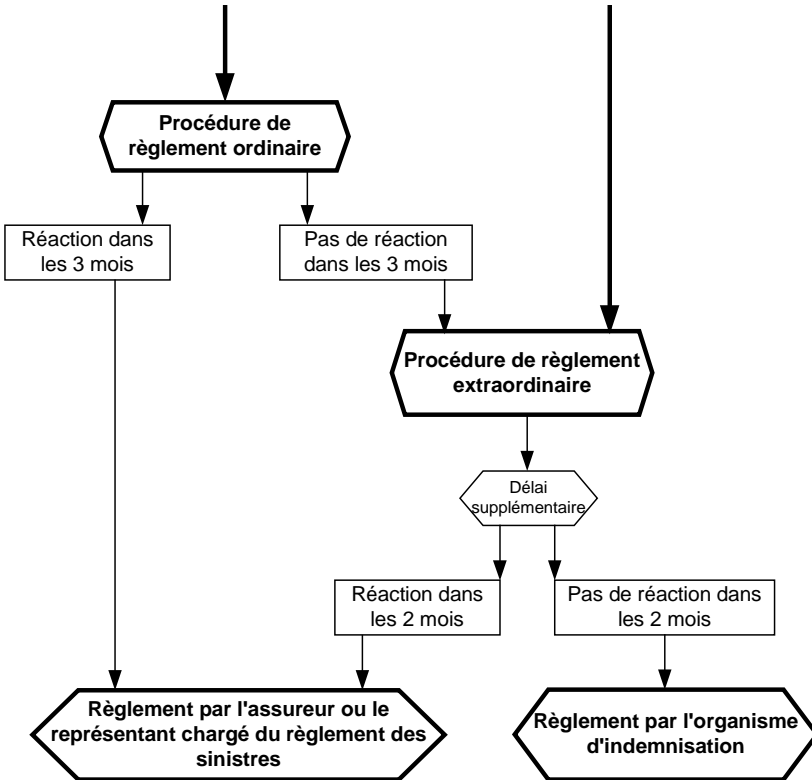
Procédure de règlement ordinaire

Réaction dans les 3 mois

Pas de réaction dans les 3 mois

Procédure de règlement extraordinaire

Délai supplémentaire

Réaction dans les 2 mois

Pas de réaction dans les 2 mois

Règlement par l'assureur ou le représentant chargé du règlement des sinistres

Règlement par l'organisme d'indemnisation